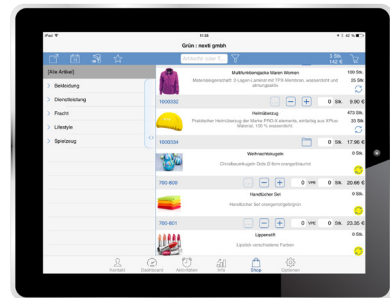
iPad
11:36
Grün : nexti gmbh
Artikelnr. oder E...
3 Stk.
142 €
[Alle Artikel]
Bekleidung
Dienstkleidung
Fracht
Lifestyle
Spielzeug
Multifunktionsjacke Maren Women
Materialeigenschaft: 2-Lagen-Laminat mit TPE-Membrane, wasserdicht und atmungsaktiv
109 Stk.
25 Stk.
100032
0 Stk.
0.00 €
Helmüberzug
Praktischer Helmüberzug der Marke PRO-X-elements, einfarbig aus XPlus-Material, 100 % wasserdicht
473 Stk.
33 Stk.
100034
0 Stk.
17.90 €
Weihnachtskugeln
Christbaumkugeln Ø 8cm orange/braun
0 Stk.
760-809
0 VPE
0 Stk.
20.66 €
Handtücher Set
Handtücher Set orange/rot/grün
0 Stk.
760-801
0 VPE
0 Stk.
23.35 €
Lippenstift
Lipstick verschiedene Farben
0 Stk.
Kontakt
Dashboard
Aktivitäten
Info
Shop
Optionen